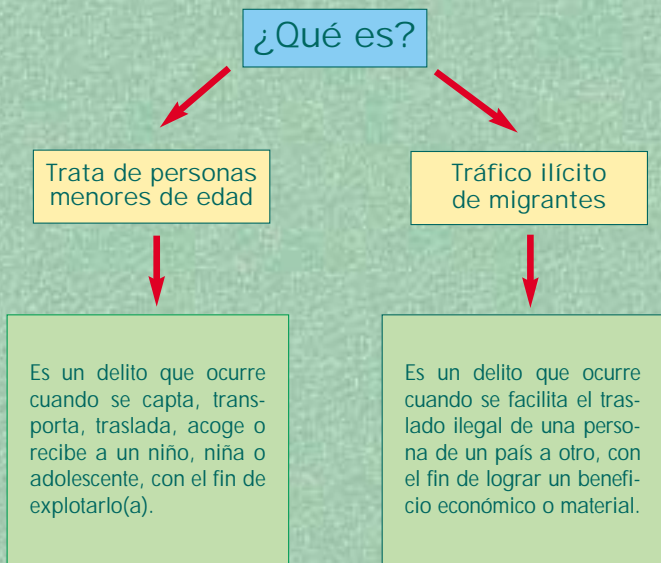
¿Qué es?

Trata de personas menores de edad

Tráfico ilícito de migrantes

Es un delito que ocurre cuando se capta, transporta, traslada, acoge o recibe a un niño, niña o adolescente, con el fin de explotarlo(a).

Es un delito que ocurre cuando se facilita el traslado ilegal de una persona de un país a otro, con el fin de lograr un beneficio económico o material.